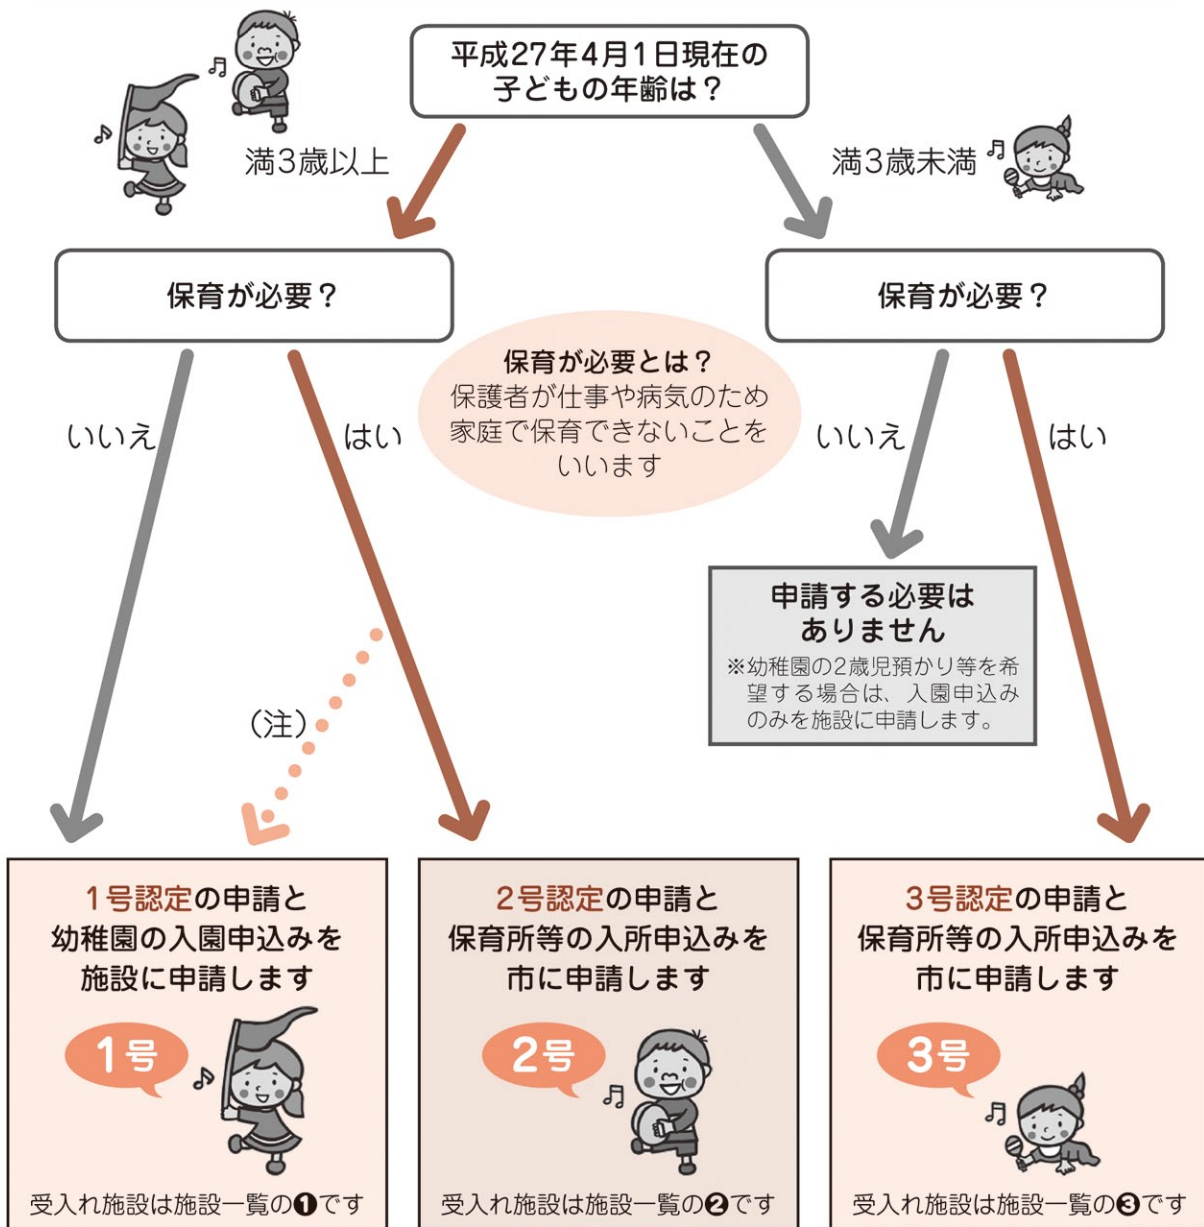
平成27年4月1日現在の子どもの年齢は？

満3歳以上

満3歳未満

保育が必要？

保育が必要？

保育が必要とは？
保護者が仕事や病気のため家庭で保育できないことをいいます

いいえ

はい

いいえ

はい

申請する必要はありません
※幼稚園の2歳児預かり等を希望する場合は、入園申込みのみを施設に申請します。

（注）

1号認定の申請と幼稚園の入園申込みを施設に申請します

1号

受入れ施設は施設一覧の❶です

2号認定の申請と保育所等の入所申込みを市に申請します

2号

受入れ施設は施設一覧の❷です

3号認定の申請と保育所等の入所申込みを市に申請します

3号

受入れ施設は施設一覧の❸です